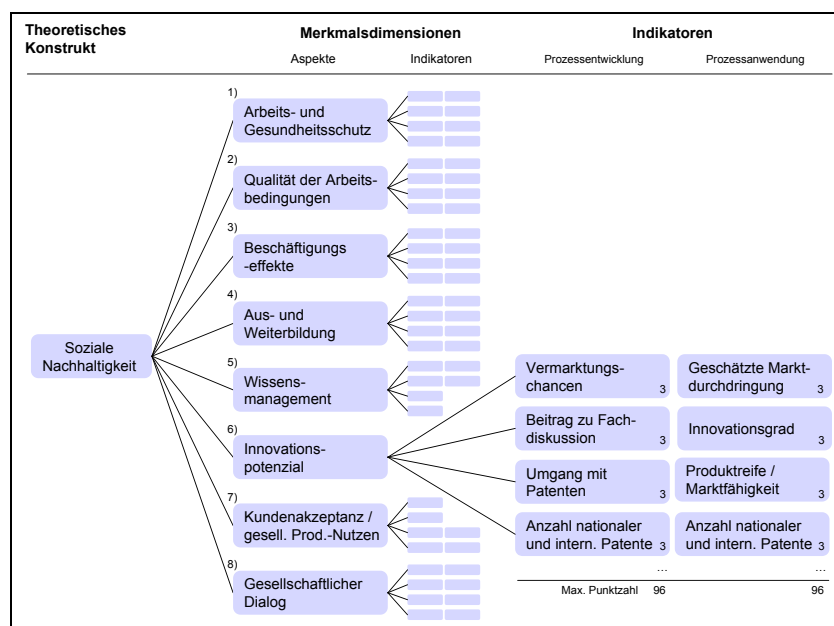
Theoretisches Konstrukt

Merkmalsdimensionen

Aspekte

Indikatoren

Indikatoren

Prozessentwicklung

Prozessanwendung

Soziale Nachhaltigkeit

1) Arbeits- und Gesundheitsschutz

2) Qualität der Arbeitsbedingungen

3) Beschäftigungs -effekte

4) Aus- und Weiterbildung

5) Wissens-management

6) Innovations-potenzial

7) Kundenakzeptanz / gesell. Prod.-Nutzen

8) Gesellschaftlicher Dialog

Vermarktungs-chancen 3

Geschätzte Markt-durchdringung 3

Beitrag zu Fach-diskussion 3

Innovationsgrad 3

Umgang mit Patenten 3

Produktreife / Marktfähigkeit 3

Anzahl nationaler und intern. Patente 3

Anzahl nationaler und intern. Patente 3

...

...

Max. Punktzahl 96

96